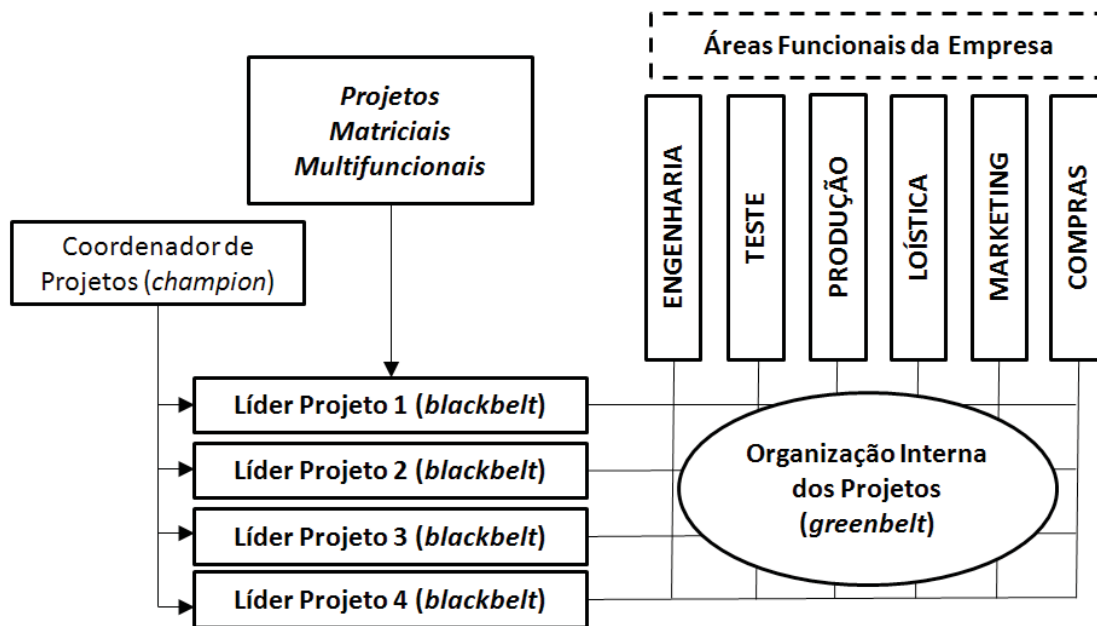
Áreas Funcionais da Empresa

Projetos Matriciais Multifuncionais

ENGENHARIA

TESTE

PRODUÇÃO

LOÍSTICA

MARKETING

COMPRAS

Coordenador de Projetos (champion)

Líder Projeto 1 (blackbelt)

Líder Projeto 2 (blackbelt)

Líder Projeto 3 (blackbelt)

Líder Projeto 4 (blackbelt)

Organização Interna dos Projetos (greenbelt)